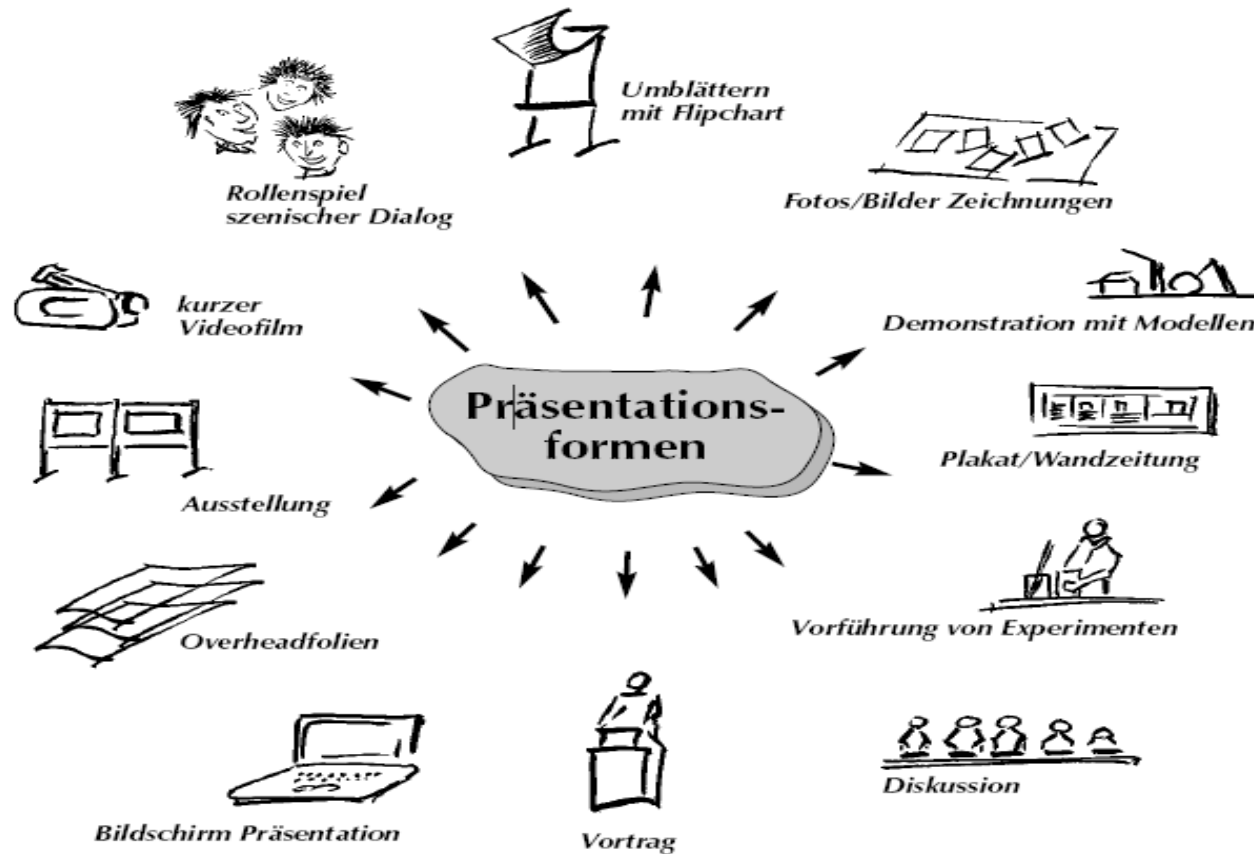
Präsentationsformen

Umblättern mit Flipchart

Rollenspiel szenischer Dialog

Fotos/Bilder Zeichnungen

kurzer Videofilm

Demonstration mit Modellen

Plakat/Wandzeitung

Ausstellung

Vorführung von Experimenten

Overheadfolien

Diskussion

Bildschirm Präsentation

Vortrag